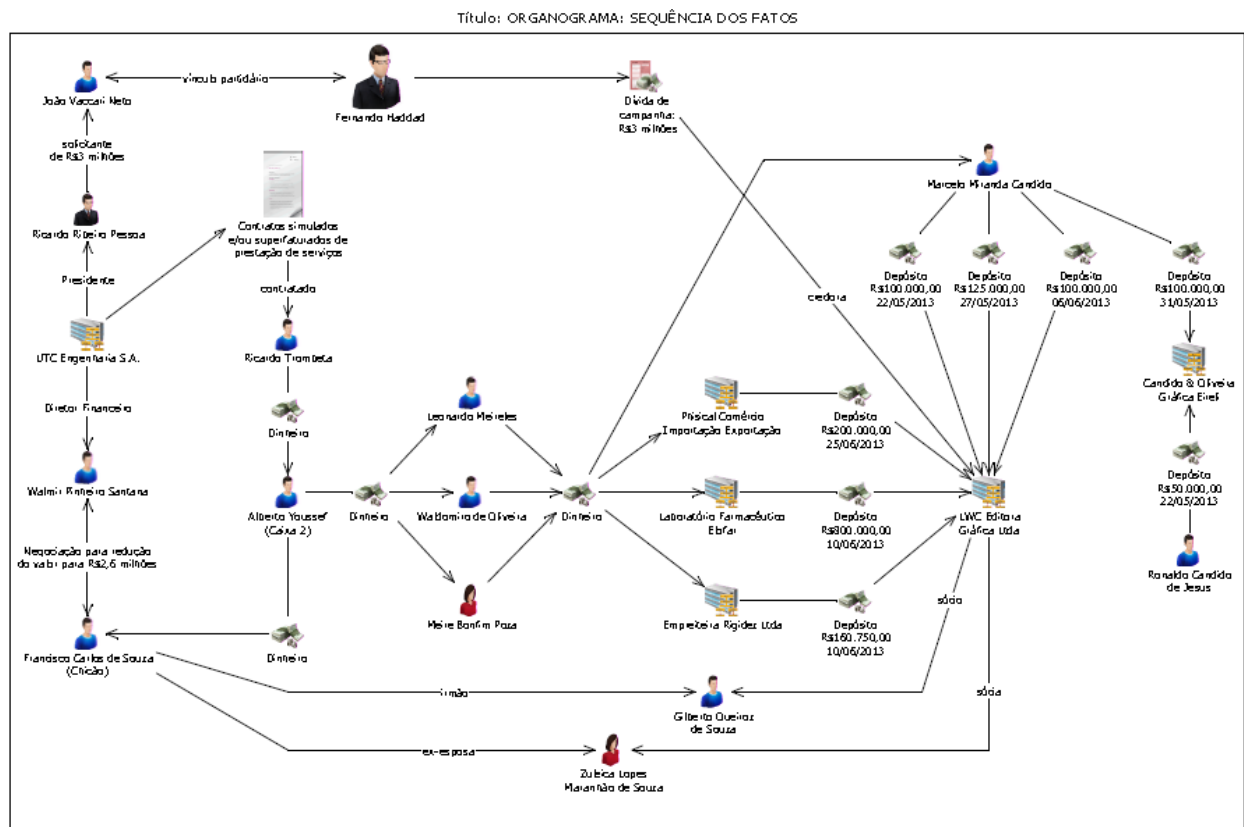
Título: ORGANOGRAMA: SEQUÊNCIA DOS FATOS

João Vaccari Neto

vínculo partidário

Fernando Haddad

Dívida de campanha: R$3 milhões

solicitante de R$3 milhões

Ricardo Ribeiro Pessoa

Presidente

UTC Engenharia S.A.

Diretor Financeiro

Walmir Pinheiro Santana

Negociação para redução do valor para R$2,6 milhões

Francisco Carlos de Souza (Chicão)

Contratos simulados e/ou superfaturados de prestação de serviços

contratado

Ricardo Trombeta

Dinheiro

Alberto Youssef (Caixa 2)

Dinheiro

Dinheiro

Leonardo Meireles

Waldomiro de Oliveira

Meire Bonfim Poza

Dinheiro

credora

Marcelo Miranda Candido

Depósito R$100.000,00 22/05/2013

Depósito R$125.000,00 27/05/2013

Depósito R$100.000,00 06/06/2013

Depósito R$100.000,00 31/05/2013

Candido & Oliveira Gráfica Eirel

Depósito R$50.000,00 22/05/2013

Ronaldo Candido de Jesus

Piroquímica Comércio Importação Exportação

Depósito R$200.000,00 25/06/2013

Laboratório Farmacêutico Ebfar

Depósito R$800.000,00 10/06/2013

Empreiteira Rigidez Ltda

Depósito R$160.750,00 10/06/2013

LWC Editora Gráfica Ltda

sócio

sócia

irmão

Gilberto Queiroz de Souza

ex-esposa

Zuleica Lopes Maranhão de Souza